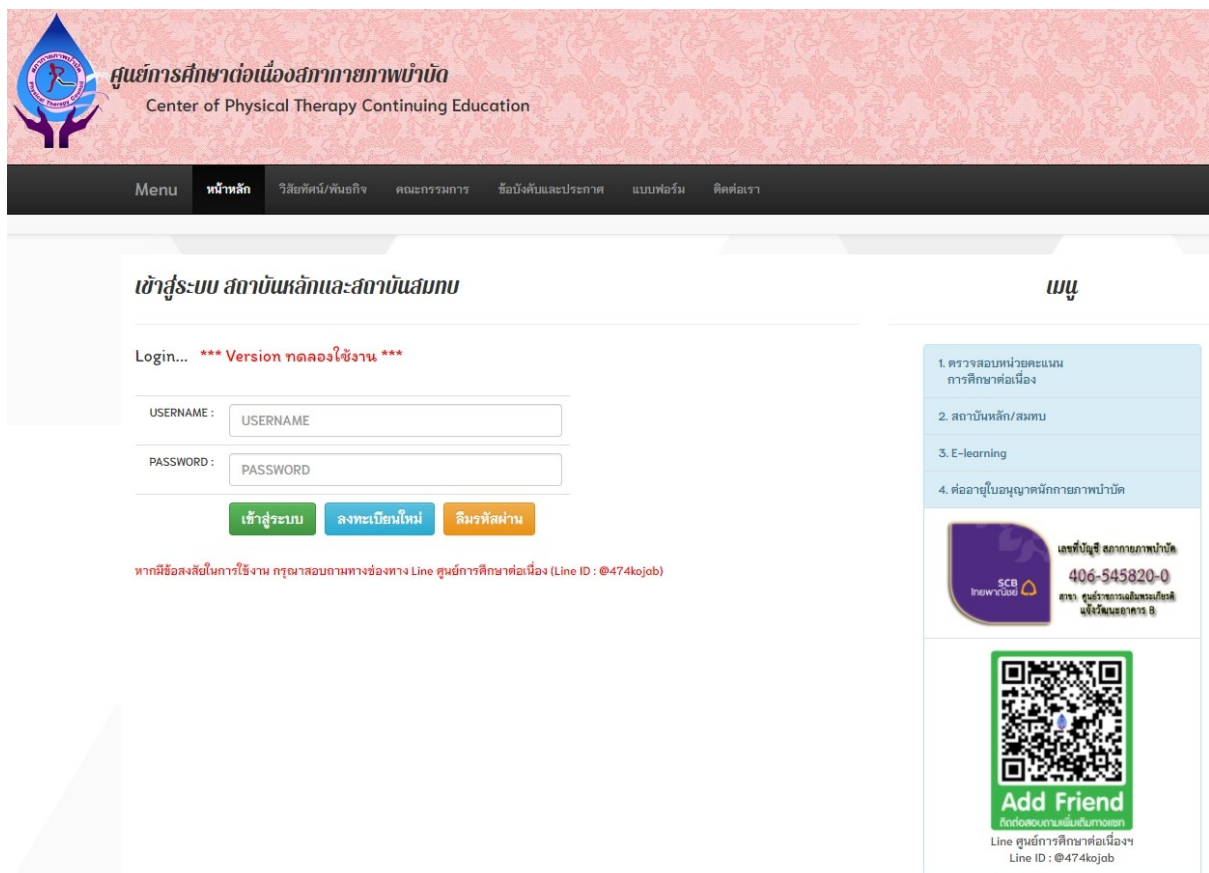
ศูนย์การศึกษาต่อเนื่องสภากายภาพบำบัด
Center of Physical Therapy Continuing Education

Menu หน้าหลัก วิสัยทัศน์/พันธกิจ คณะกรรมการ ข้อบังคับและประกาศ แบบฟอร์ม ติดต่อเรา

เข้าสู่ระบบ สถาบันหลักและสถาบันสมทบ

เมนู

Login... *** Version ทดลองใช้งาน ***

USERNAME : USERNAME
PASSWORD : PASSWORD

เข้าสู่ระบบ ลงทะเบียนใหม่ ลืมรหัสผ่าน

หากมีข้อสงสัยในการใช้งาน กรุณาสอบถามทางช่องทาง Line ศูนย์การศึกษาต่อเนื่อง (Line ID : @474kojab)

1. ตรวจสอบหน่วยคะแนน การศึกษาต่อเนื่อง
2. สถาบันหลัก/สมทบ
3. E-learning
4. ต่ออายุใบอนุญาตนักกายภาพบำบัด

SCB ไทยพาณิชย์
เลขที่บัญชี สภากายภาพบำบัด
406-545820-0
สาขา ศูนย์ราชการเฉลิมพระเกียรติ แจ้งวัฒนะอาคาร B

Add Friend
ติดต่อสอบถามเพิ่มเติมทางแชท
Line ศูนย์การศึกษาต่อเนื่องฯ
Line ID : @474kojab